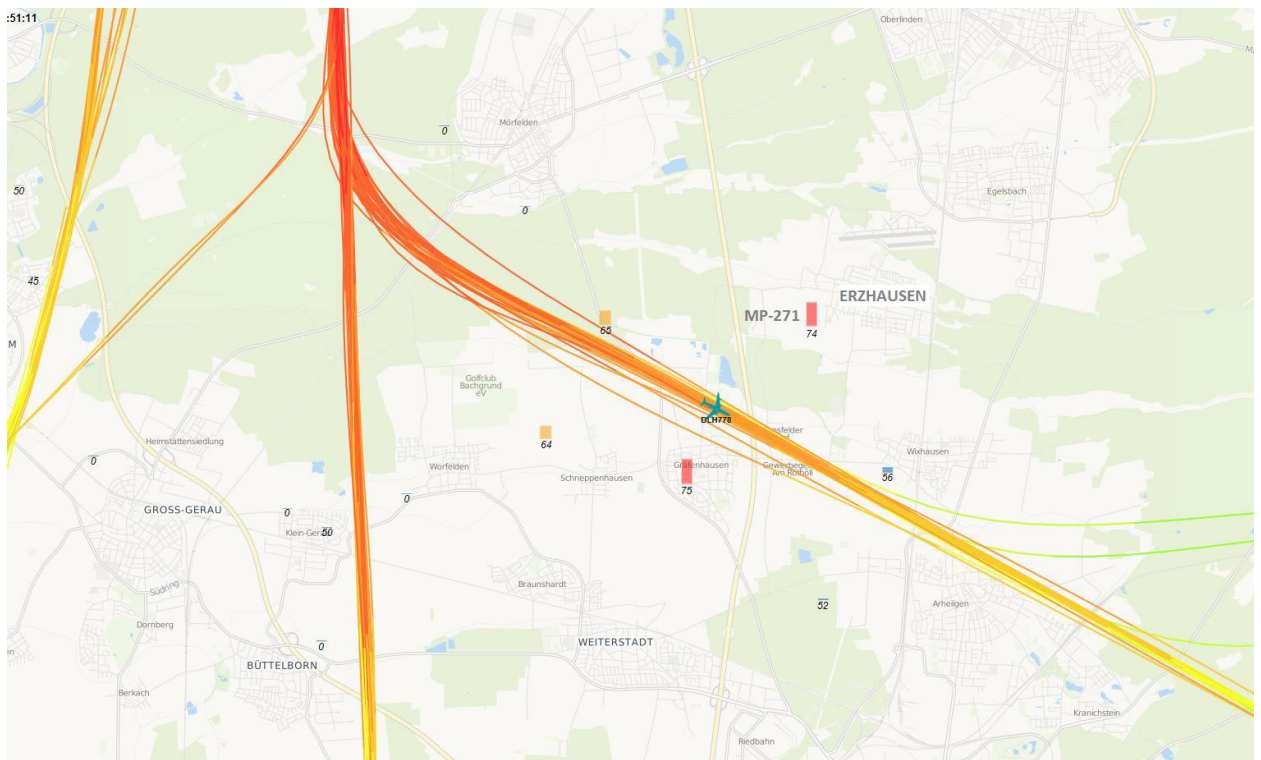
:51:11

Oberlinden

0

Mörfelden

50

Egelsbach

0

45

ERZHAUSEN

MP-271

74

65

M

Golfclub Bachgrund eV

DLH778

64

Heimstättensiedlung

0

Worfelden

Gräfenhausen

Gewerbegebiet Am Rotböll

Wixhausen

Schneppenhausen

56

75

0

GROSS-GERAU

0

Klein-Gerau

50

Braunshardt

Arheilgen

52

Dornberg

WEITERSTADT

0

BÜTTELBORN

Berkach

Kranichstein

Riedbahn